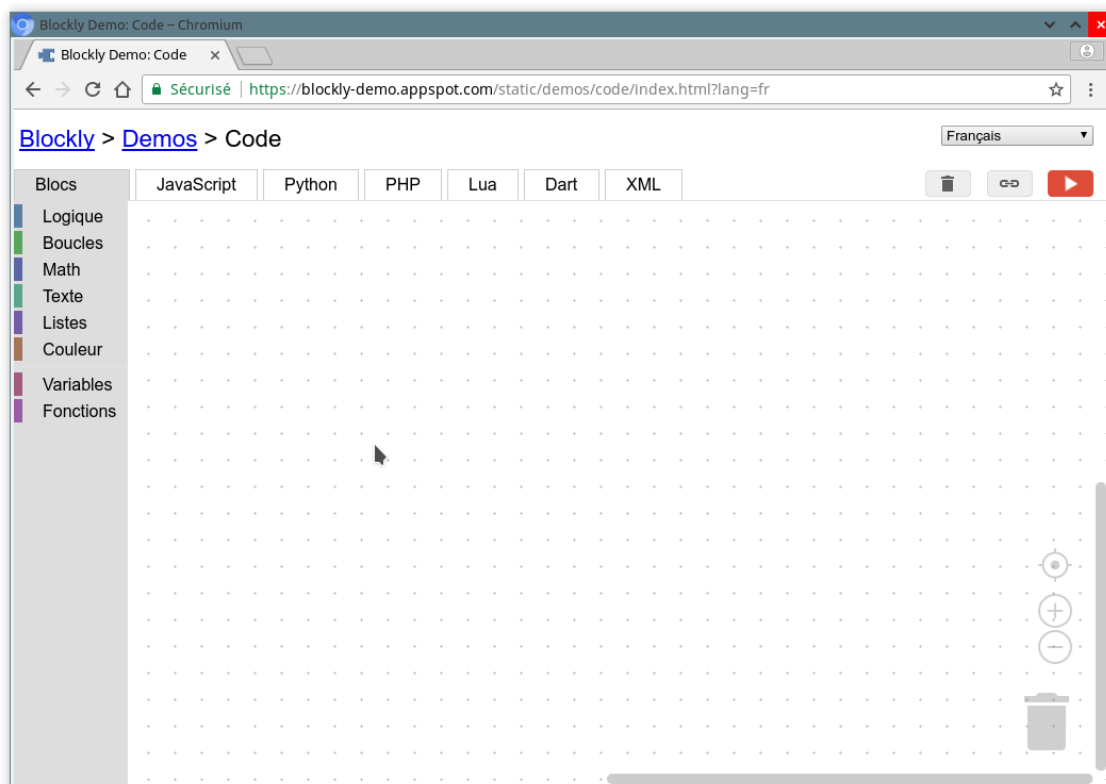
Blockly Demo: Code – Chromium

Blockly Demo: Code ×

Sécurisé | https://blockly-demo.appspot.com/static/demos/code/index.html?lang=fr

Blockly > Demos > Code

Français

Blocs | JavaScript | Python | PHP | Lua | Dart | XML

Logique
Boucles
Math
Texte
Listes
Couleur
Variables
Fonctions